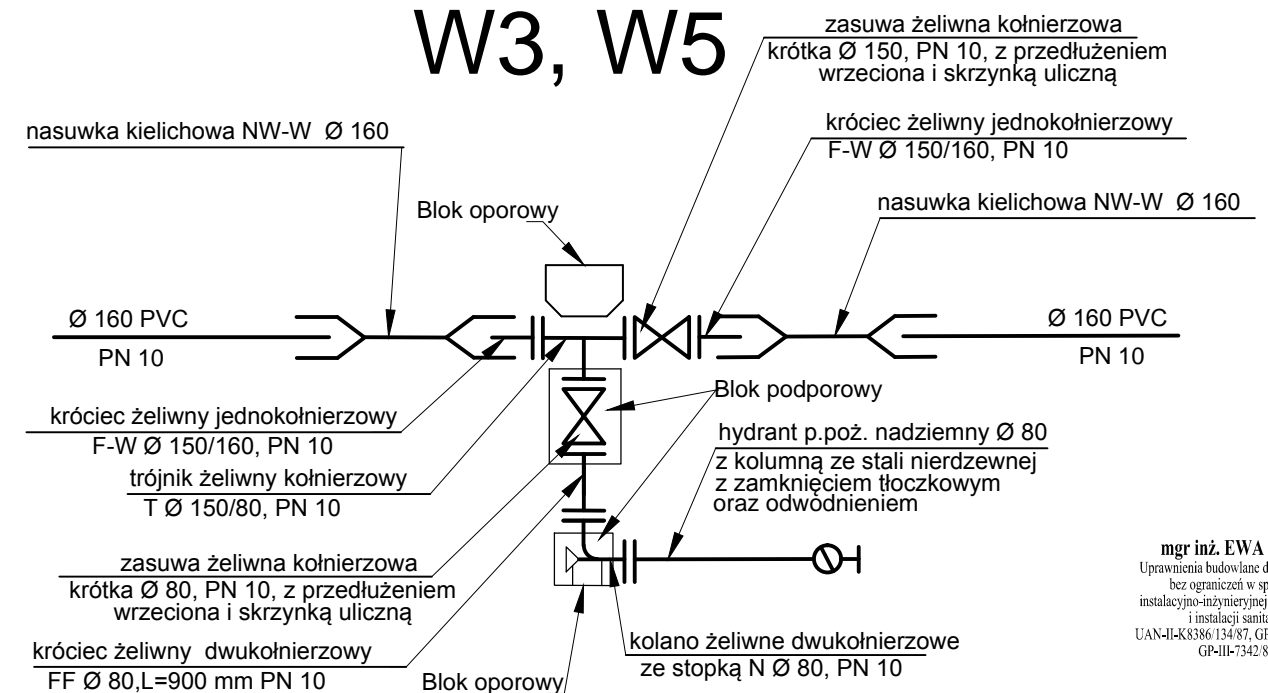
W3, W5

zasuwa żeliwna kołnierzowa
krótka Ø 150, PN 10, z przedłużeniem wrzeciona i skrzynką uliczną

nasuwka kielichowa NW-W Ø 160

króciec żeliwny jednokołnierzowy
F-W Ø 150/160, PN 10

Blok oporowy

nasuwka kielichowa NW-W Ø 160

Ø 160 PVC
PN 10

Ø 160 PVC
PN 10

Blok podporowy

króciec żeliwny jednokołnierzowy
F-W Ø 150/160, PN 10

hydrant p.poż. nadziemny Ø 80
z kolumną ze stali nierdzewnej
z zamknięciem tłoczkowym
oraz odwodnieniem

trójnik żeliwny kołnierzowy
T Ø 150/80, PN 10

zasuwa żeliwna kołnierzowa
krótka Ø 80, PN 10, z przedłużeniem wrzeciona i skrzynką uliczną

mgr inż. EWA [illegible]
Uprawnienia budowlane d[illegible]
bez ograniczeń w sp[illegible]
instalacyjno-inżynieryjnej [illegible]
i instalacji sanita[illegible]
UAN-II-K8386/134/87, GP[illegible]
GP-III-7342/8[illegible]

króciec żeliwny dwukołnierzowy
FF Ø 80,L=900 mm PN 10

kolano żeliwne dwukołnierzowe
ze stopką N Ø 80, PN 10

Blok oporowy